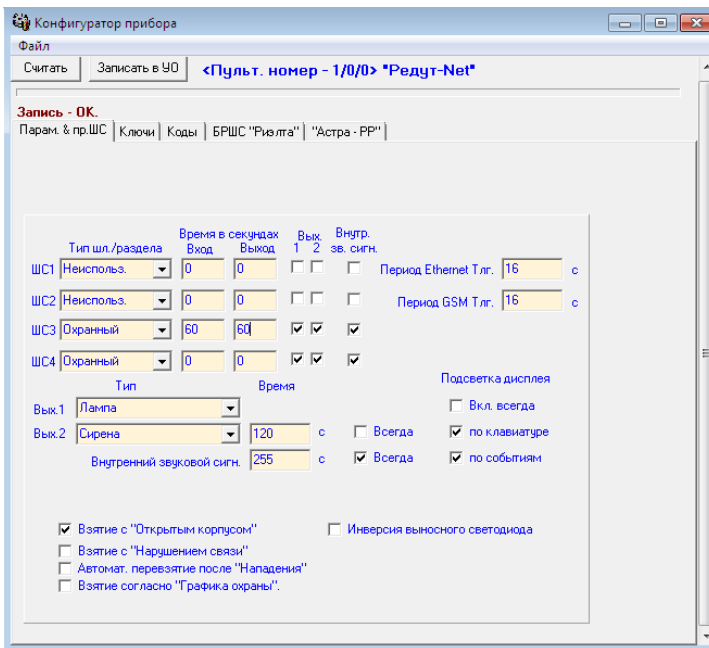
Конфигуратор прибора

Файл

Считать | Записать в УО | <Пульт. номер - 1/0/0> "Редут-Net"

Запись - ОК.

Парам. & пр.ШС | Ключи | Коды | БРШС "Риэлта" | "Астра - РР"

Тип шл./раздела | Время в секундах Вход | Выход | Вых. 1 2 | Внутр. зв. сигн.

ШС1 Неисполь. | 0 | 0

ШС2 Неисполь. | 0 | 0

ШС3 Охранный | 60 | 60

ШС4 Охранный | 0 | 0

Период Ethernet Тлг. 16 с

Период GSM Тлг. 16 с

Тип | Время

Вых.1 Лампа

Вых.2 Сирена | 120 с | Всегда

Внутренний звуковой сигн. 255 с | Всегда

Подсветка дисплея

Вкл. всегда

по клавиатуре

по событиям

Взятие с "Открытым корпусом"

Инверсия выносного светодиода

Взятие с "Нарушением связи"

Автомат. перевзятие после "Нападения"

Взятие согласно "Графика охраны".